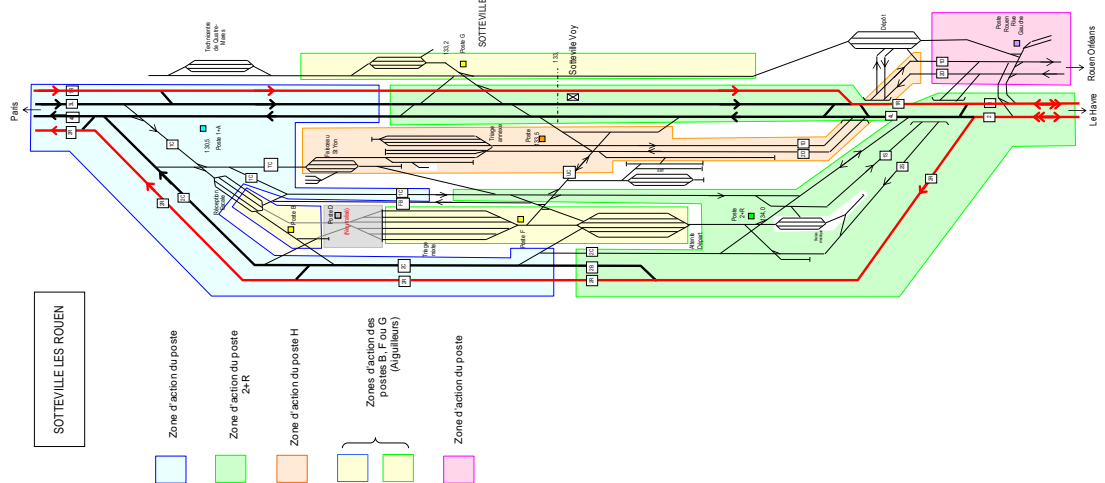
Technicentre de Quatre-Mares

133,2

Poste G

SOTTEVILLE

133

Sotteville Voy

Dépôt

Poste Rouen Rive Gauche

Rouen Orléans

Le Havre

Paris

Poste 1+A

130,5

Faisceau de Ytre

Triage arrivée

Poste H 131,5

Réception Triage

Poste B

Poste D (Ruptures)

Poste F

Triage mixte

Poste 2+R

134,0

Atterrie Départ

SOTTEVILLE LES ROUEN

Zone d'action du poste

Zone d'action du poste 2+R

Zone d'action du poste H

Zones d'action des postes B, F ou G (Aiguilleurs)

Zone d'action du poste